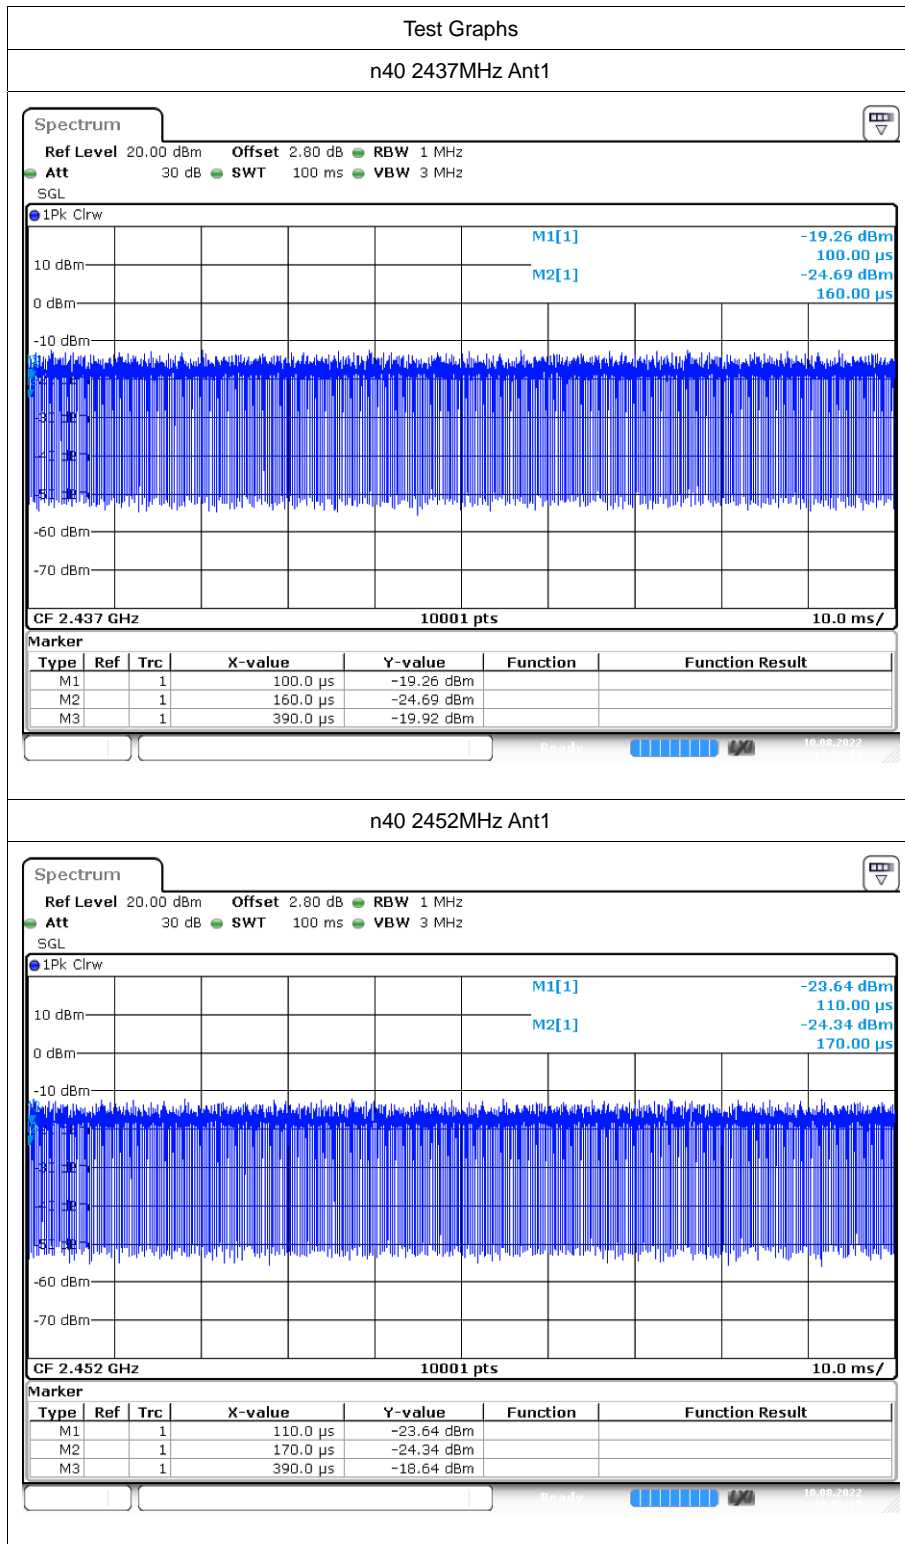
Test Graphs

n40 2437MHz Ant1

Spectrum

Ref Level 20.00 dBm Offset 2.80 dB RBW 1 MHz
Att 30 dB SWT 100 ms VBW 3 MHz
SGL

1Pk Clrw

M1[1] -19.26 dBm
100.00 µs
M2[1] -24.69 dBm
160.00 µs

10 dBm
0 dBm
-10 dBm
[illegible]
-60 dBm
-70 dBm

CF 2.437 GHz 10001 pts 10.0 ms/

Marker

| Type | Ref | Trc | X-value | Y-value | Function | Function Result |
|---|---|---|---|---|---|---|
| M1 | | 1 | 100.0 µs | -19.26 dBm | | |
| M2 | | 1 | 160.0 µs | -24.69 dBm | | |
| M3 | | 1 | 390.0 µs | -19.92 dBm | | |

Ready 10.08.2022

n40 2452MHz Ant1

Spectrum

Ref Level 20.00 dBm Offset 2.80 dB RBW 1 MHz
Att 30 dB SWT 100 ms VBW 3 MHz
SGL

1Pk Clrw

M1[1] -23.64 dBm
110.00 µs
M2[1] -24.34 dBm
170.00 µs

10 dBm
0 dBm
-10 dBm
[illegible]
-60 dBm
-70 dBm

CF 2.452 GHz 10001 pts 10.0 ms/

Marker

| Type | Ref | Trc | X-value | Y-value | Function | Function Result |
|---|---|---|---|---|---|---|
| M1 | | 1 | 110.0 µs | -23.64 dBm | | |
| M2 | | 1 | 170.0 µs | -24.34 dBm | | |
| M3 | | 1 | 390.0 µs | -18.64 dBm | | |

Ready 10.08.2022